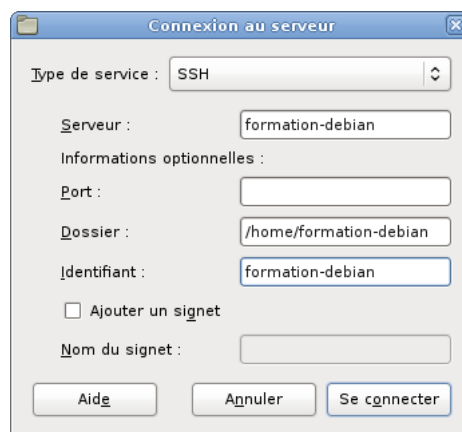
Connexion au serveur

Type de service : SSH

Serveur : formation-debian

Informations optionnelles :

Port :

Dossier : /home/formation-debian

Identifiant : formation-debian

Ajouter un signet

Nom du signet :

Aide Annuler Se connecter